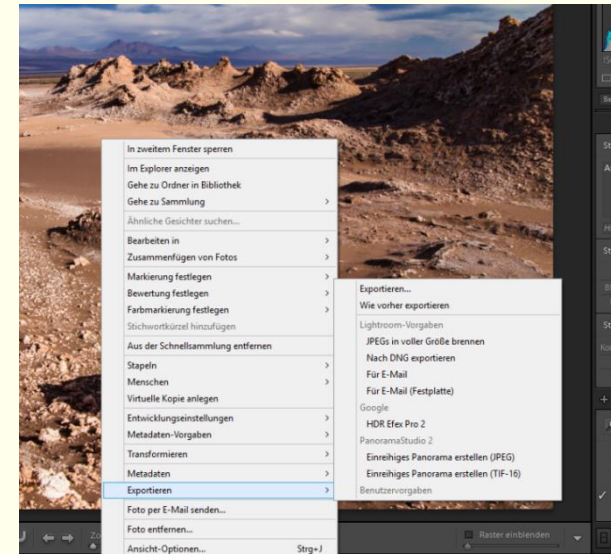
In zweitem Fenster sperren
Im Explorer anzeigen
Gehe zu Ordner in Bibliothek
Gehe zu Sammlung
Ähnliche Gesichter suchen...
Bearbeiten in
Zusammenfügen von Fotos
Markierung festlegen
Bewertung festlegen
Farbmarkierung festlegen
Stichwortkürzel hinzufügen
Aus der Schnellsammlung entfernen
Stapeln
Menschen
Virtuelle Kopie anlegen
Entwicklungseinstellungen
Metadaten-Vorgaben
Transformieren
Metadaten
Exportieren
Foto per E-Mail senden...
Foto entfernen...
Ansicht-Optionen... Strg+J

Exportieren...
Wie vorher exportieren
Lightroom-Vorgaben
JPEGs in voller Größe brennen
Nach DNG exportieren
Für E-Mail
Für E-Mail (Festplatte)
Google
HDR Efex Pro 2
PanoramaStudio 2
Einreihiges Panorama erstellen (JPEG)
Einreihiges Panorama erstellen (TIF-16)
Benutzervorgaben

Raster einblenden